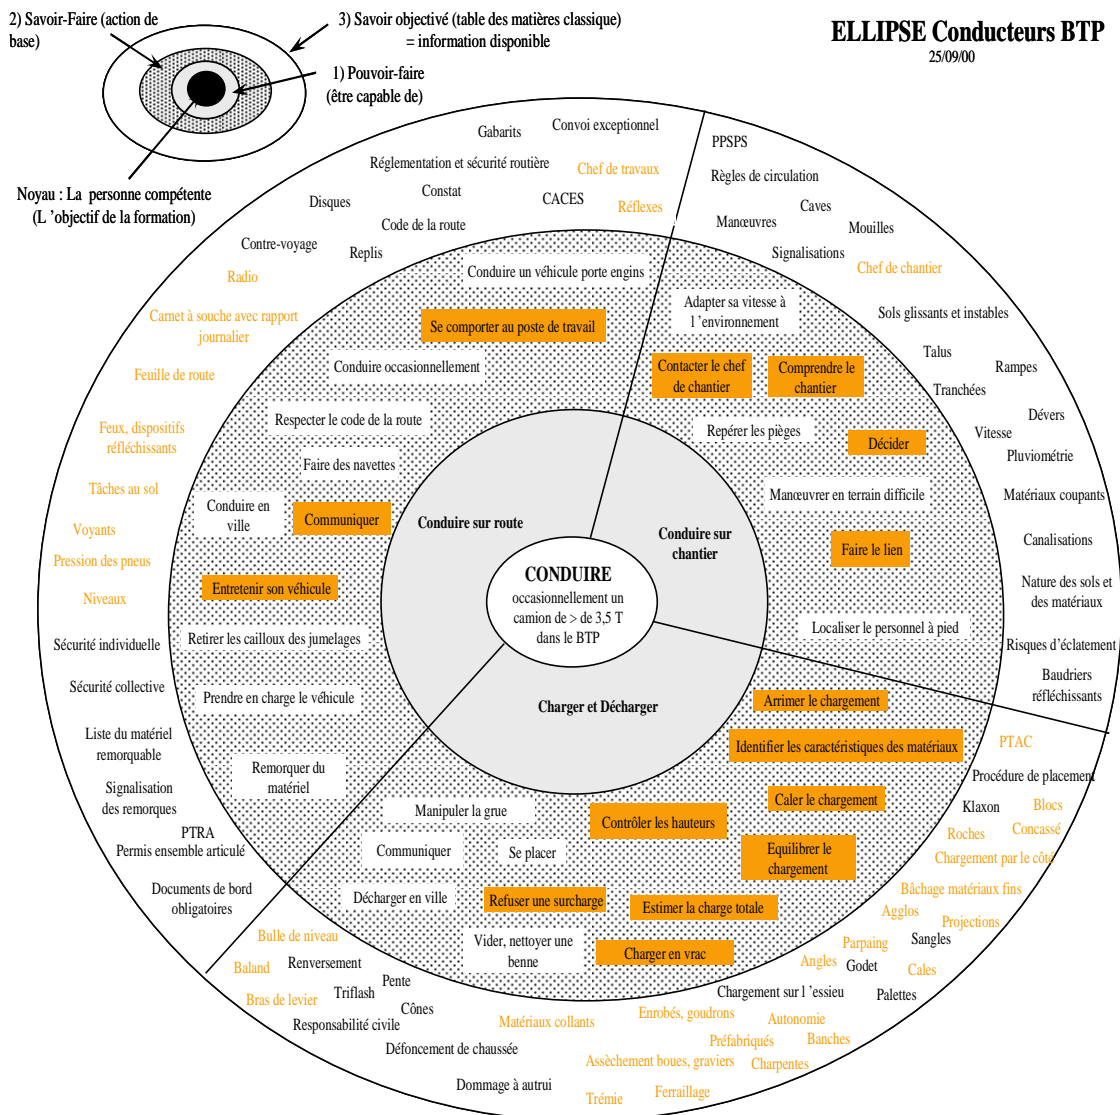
2) Savoir-Faire (action de base)

3) Savoir objectivé (table des matières classique) = information disponible

ELLIPSE Conducteurs BTP
25/09/00

1) Pouvoir-faire (être capable de)

Noyau : La personne compétente (L 'objectif de la formation)

Gabarits
Convoi exceptionnel
Réglementation et sécurité routière
Chef de travaux
Constat
CACES
Réflexes
Disques
Code de la route
Contre-voyage
Replis
Radio
Carnet à souche avec rapport journalier
Feuille de route
Feux, dispositifs réfléchissants
Tâches au sol
Voyants
Pression des pneus
Niveaux
Sécurité individuelle
Sécurité collective
Liste du matériel remorquable
Signalisation des remorques
PTRA
Permis ensemble articulé
Documents de bord obligatoires

PPSPS
Règles de circulation
Caves
Manœuvres
Mouilles
Signalisations
Chef de chantier
Sols glissants et instables
Talus
Rampes
Tranchées
Dévers
Vitesse
Pluviométrie
Matériaux coupants
Canalisations
Nature des sols et des matériaux
Risques d'éclatement
Baudriers réfléchissants

PTAC
Procédure de placement
Klaxon
Blocs
Roches
Concassé
Chargement par le côté
Bâchage matériaux fins
Agglos
Projections
Parpaing
Sangles
Angles
Godet
Cales
Palettes
Chargement sur l 'essieu
Enrobés, goudrons
Autonomie
Préfabriqués
Banches
Assèchement boues, graviers
Charpentes
Ferraillage
Trémie
Matériaux collants
Dommage à autrui
Défoncement de chaussée
Responsabilité civile
Cônes
Triflash
Pente
Bras de levier
Baland
Renversement
Bulle de niveau

Conduire un véhicule porte engins
Se comporter au poste de travail
Conduire occasionnellement
Respecter le code de la route
Faire des navettes
Conduire en ville
Communiquer
Entretenir son véhicule
Retirer les cailloux des jumelages
Prendre en charge le véhicule
Remorquer du matériel
Manipuler la grue
Communiquer
Se placer
Décharger en ville
Refuser une surcharge
Vider, nettoyer une benne
Charger en vrac
Estimer la charge totale
Contrôler les hauteurs
Equilibrer le chargement
Caler le chargement
Identifier les caractéristiques des matériaux
Arrimer le chargement
Localiser le personnel à pied
Faire le lien
Manœuvrer en terrain difficile
Décider
Repérer les pièges
Contacter le chef de chantier
Comprendre le chantier
Adapter sa vitesse à l 'environnement

Conduire sur route
Conduire sur chantier
Charger et Décharger

CONDUIRE
occasionnellement un camion de > de 3,5 T dans le BTP